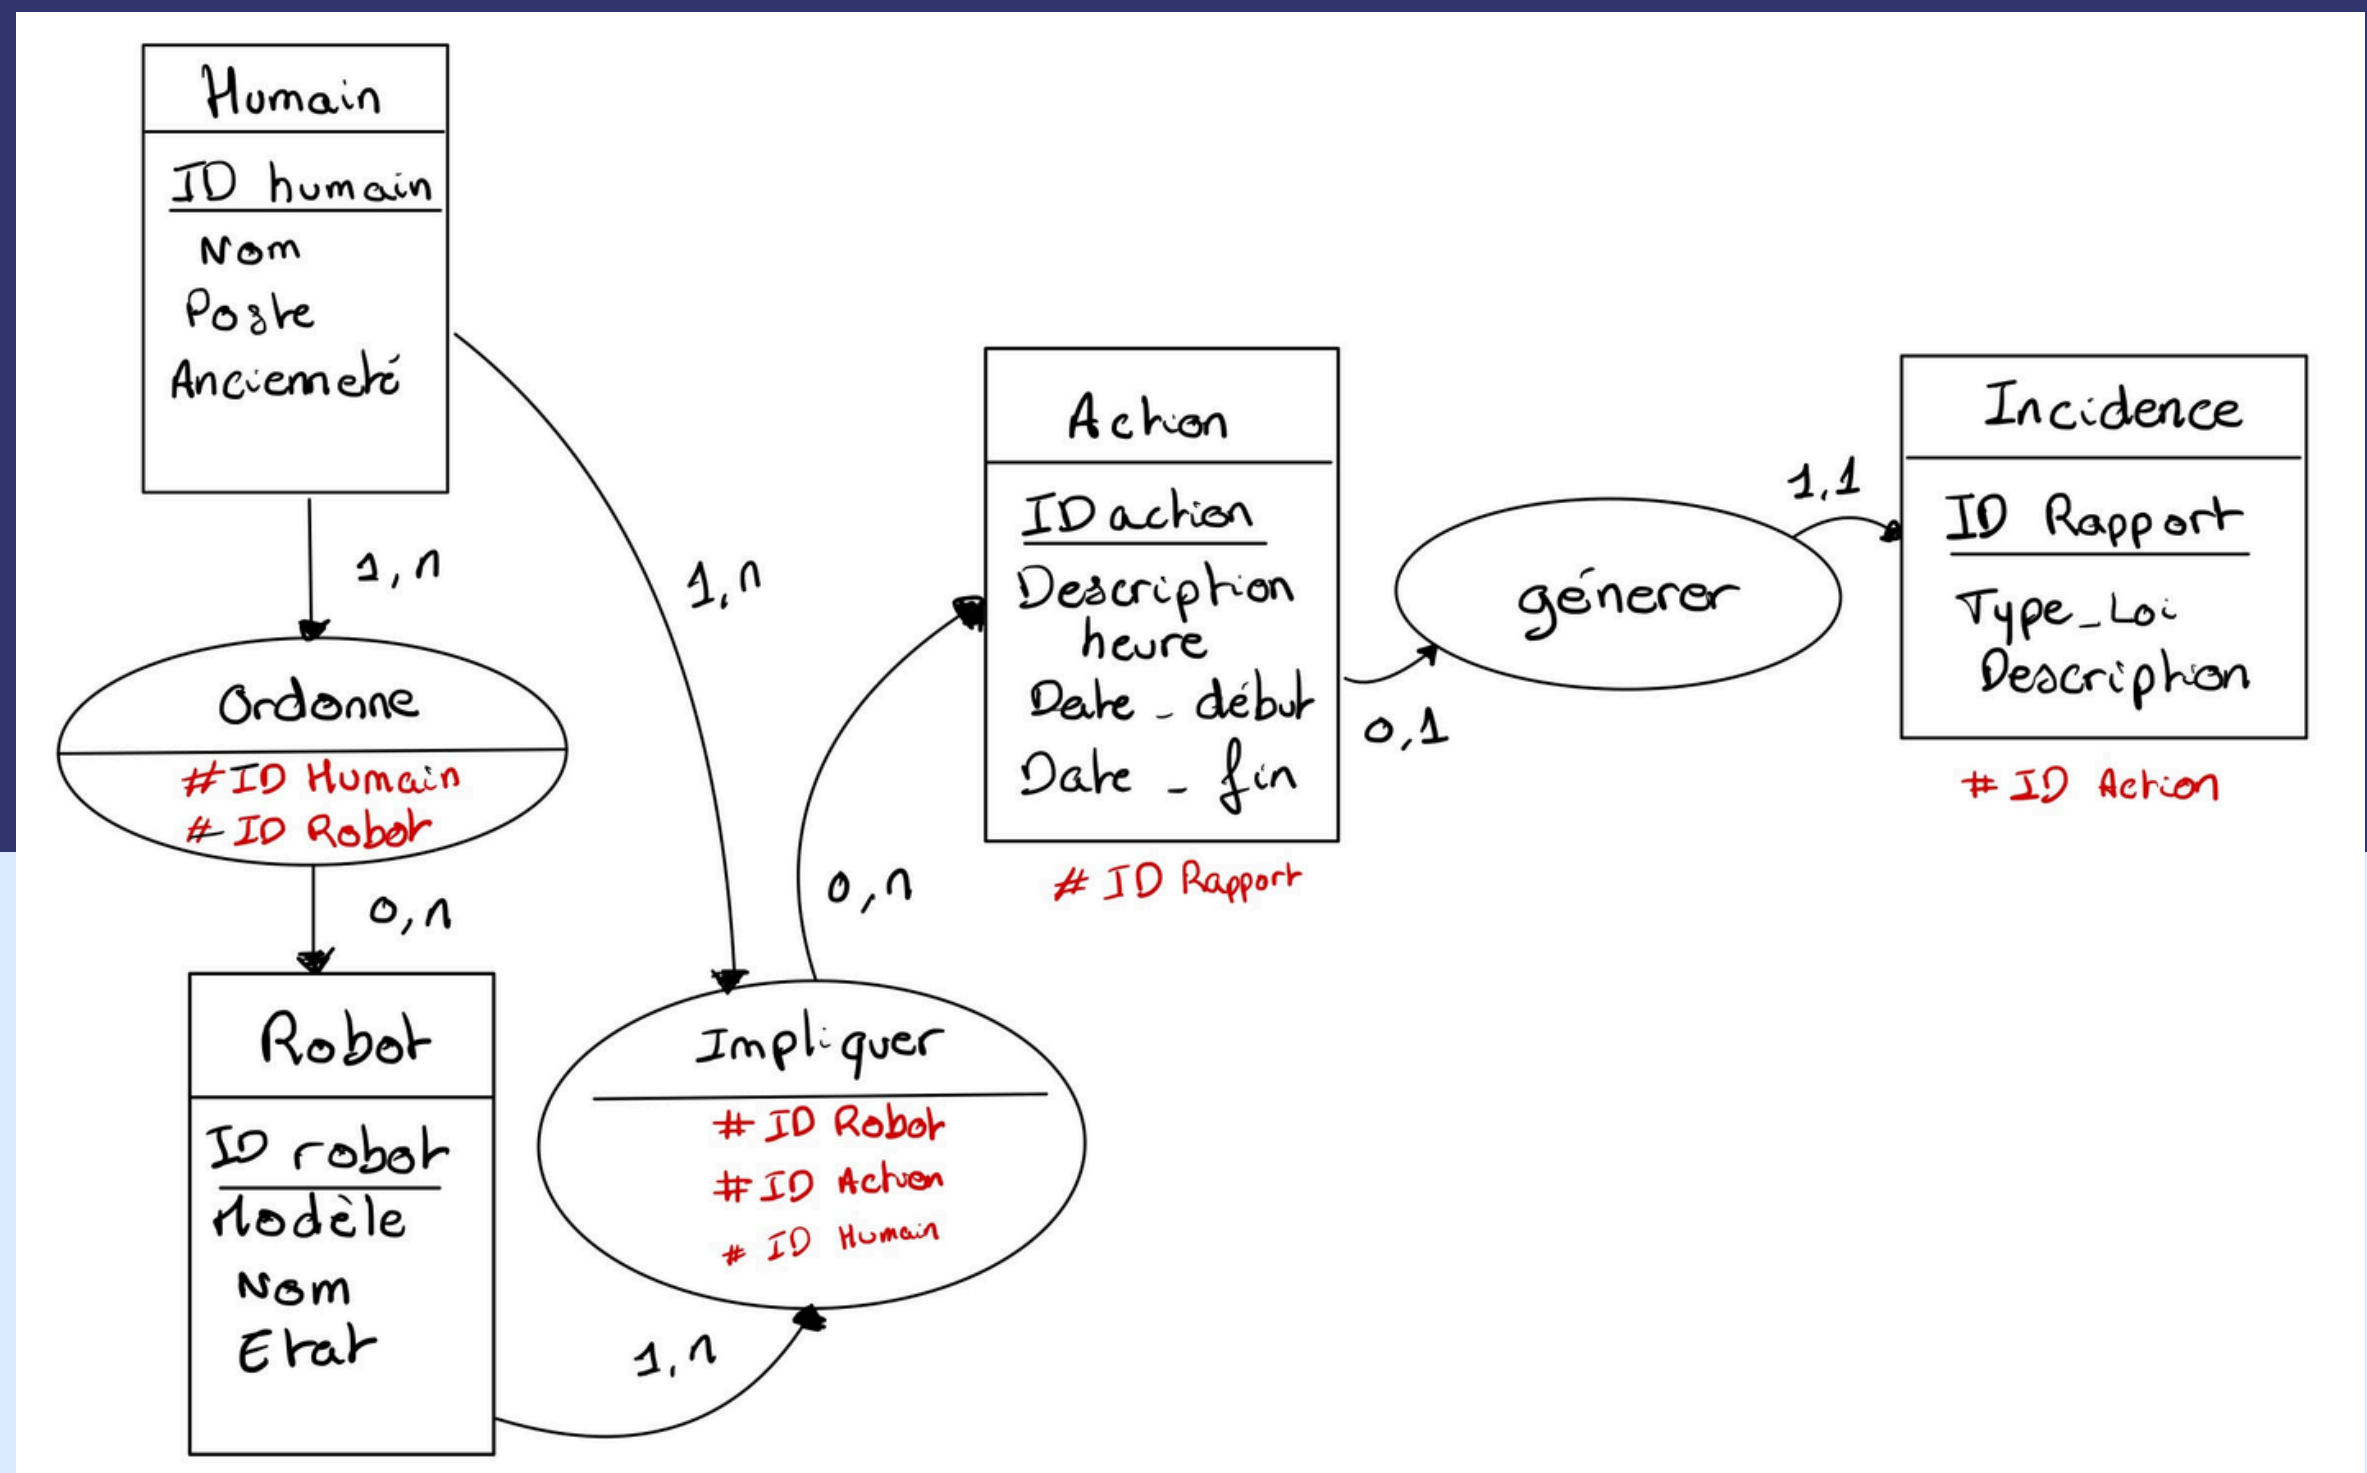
Humain

ID humain
Nom
Poste
Anciemeté

1,n

1,n

Ordonne
#ID Humain
# ID Robot

0,n

Robot

ID robot
Modèle
Nom
Etat

1,n

Impliquer
# ID Robot
# ID Action
# ID Humain

0,n

Action

ID action
Description
heure
Date_début
Date_fin

# ID Rapport

0,1

génerer

1,1

Incidence

ID Rapport
Type_Loi
Description

# ID Action